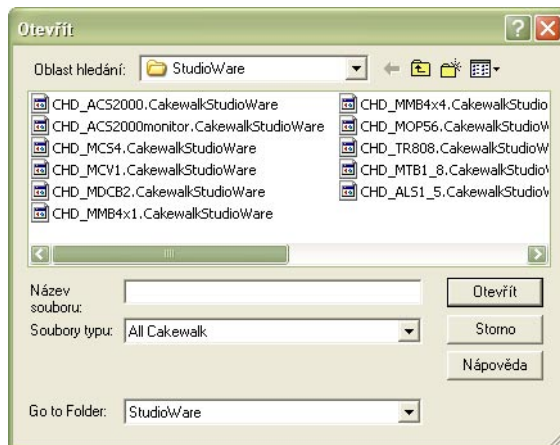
Otevřít

Oblast hledání: StudioWare

CHD_ACS2000.CakewalkStudioWare
CHD_ACS2000monitor.CakewalkStudioWare
CHD_MCS4.CakewalkStudioWare
CHD_MCV1.CakewalkStudioWare
CHD_MDCB2.CakewalkStudioWare
CHD_MMB4x1.CakewalkStudioWare

CHD_MMB4x4.CakewalkStudio
CHD_MOP56.CakewalkStudioW
CHD_TR808.CakewalkStudioW
CHD_MTB1_8.CakewalkStudioW
CHD_ALS1_5.CakewalkStudioW

Název souboru:
Otevřít
Soubory typu: All Cakewalk
Storno
Nápověda

Go to Folder: StudioWare